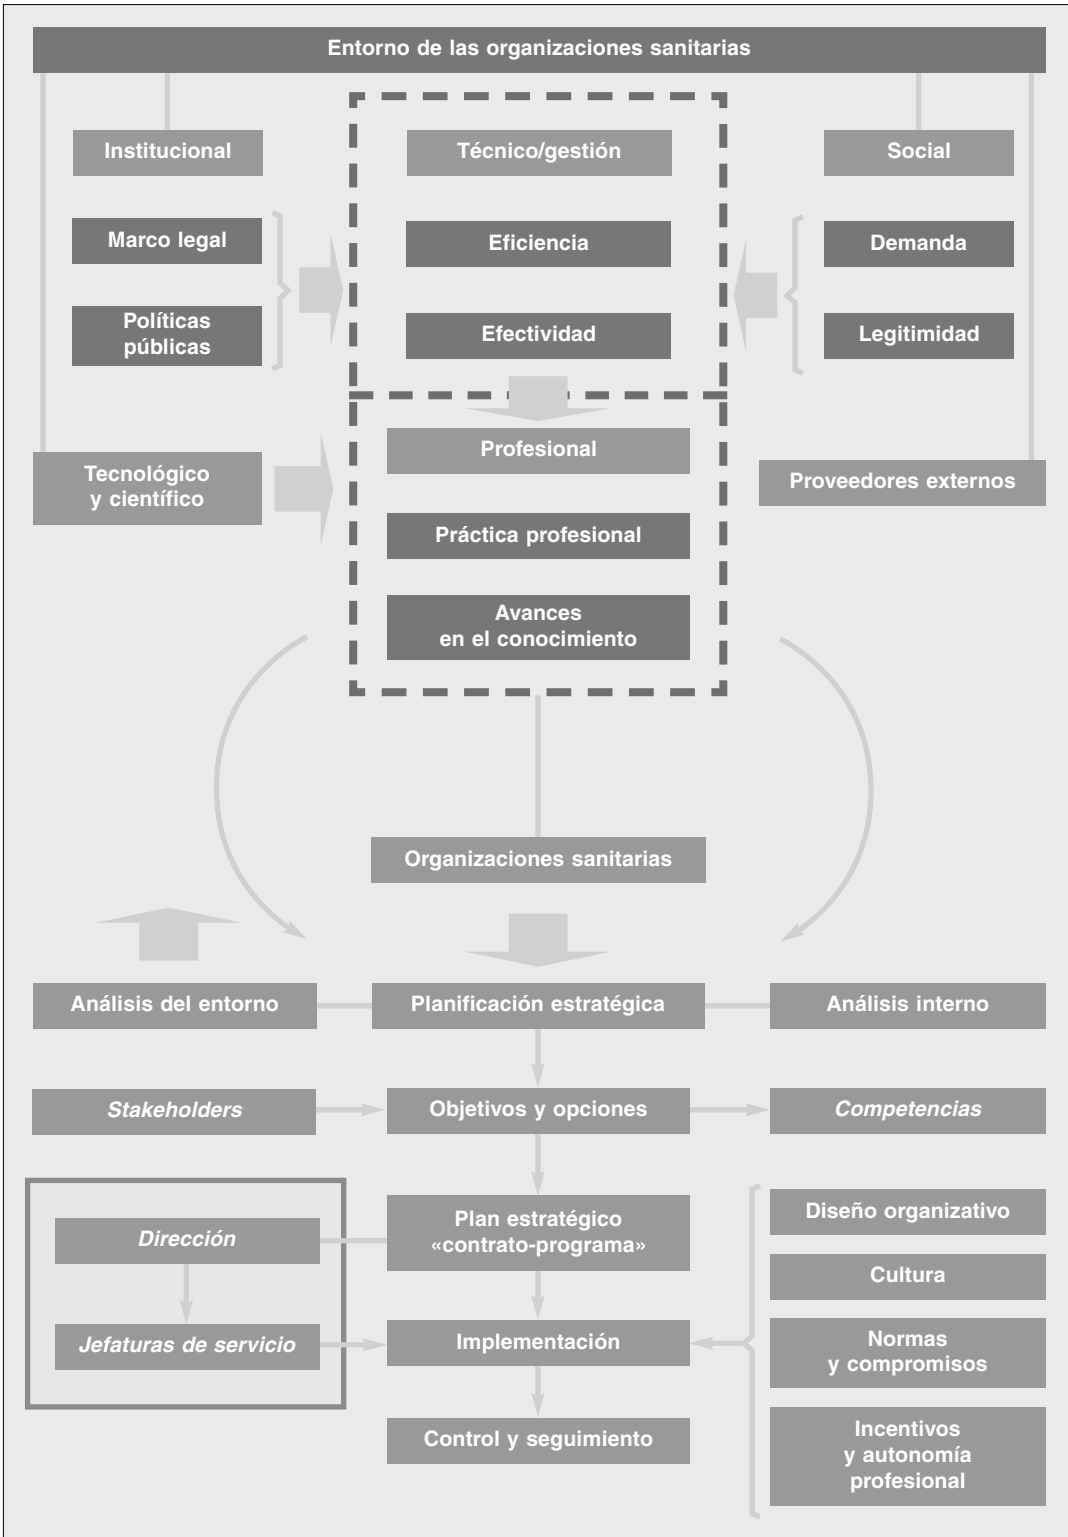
Entorno de las organizaciones sanitarias

Institucional

Técnico/gestión

Social

Marco legal

Eficiencia

Demanda

Políticas públicas

Efectividad

Legitimidad

Tecnológico y científico

Profesional

Proveedores externos

Práctica profesional

Avances en el conocimiento

Organizaciones sanitarias

Análisis del entorno

Planificación estratégica

Análisis interno

*Stakeholders*

Objetivos y opciones

*Competencias*

*Dirección*

Plan estratégico «contrato-programa»

Diseño organizativo

Cultura

*Jefaturas de servicio*

Implementación

Normas y compromisos

Control y seguimiento

Incentivos y autonomía profesional